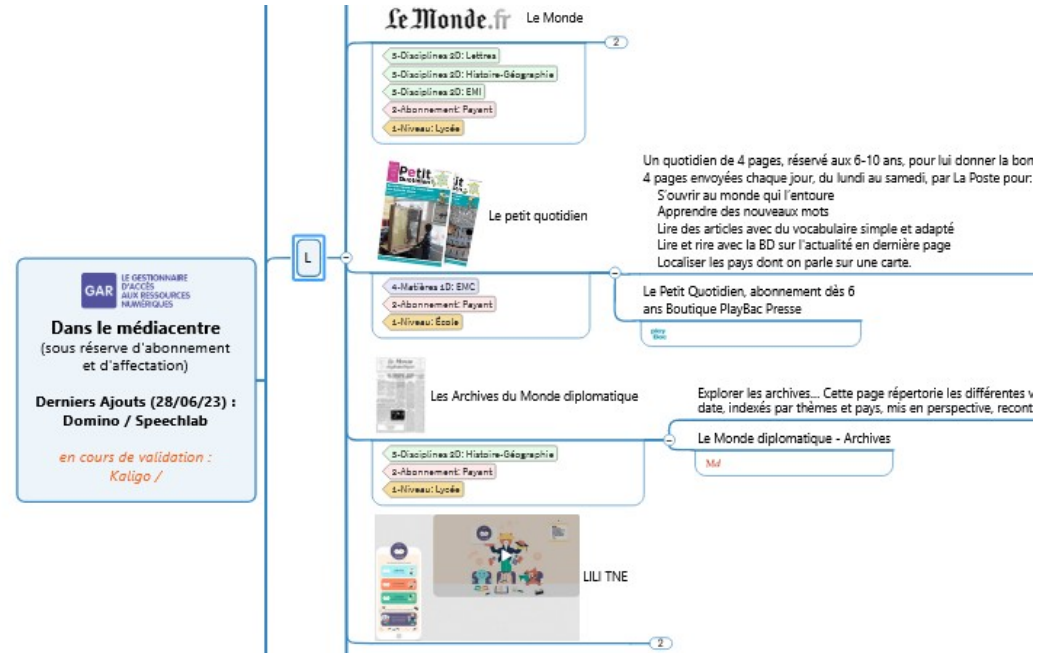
Le Monde.fr Le Monde

2

5-Disciplines 2D: Lettres
5-Disciplines 2D: Histoire-Géographie
5-Disciplines 2D: EMI
2-Abonnement: Payant
1-Niveau: Lycée

Petit Quotidien

Le petit quotidien

Un quotidien de 4 pages, réservé aux 6-10 ans, pour lui donner la bon
4 pages envoyées chaque jour, du lundi au samedi, par La Poste pour:
S'ouvrir au monde qui l'entoure
Apprendre des nouveaux mots
Lire des articles avec du vocabulaire simple et adapté
Lire et rire avec la BD sur l'actualité en dernière page
Localiser les pays dont on parle sur une carte.

L

GAR LE GESTIONNAIRE D'ACCÈS AUX RESSOURCES NUMÉRIQUES

Dans le médiacentre
(sous réserve d'abonnement et d'affectation)

Derniers Ajouts (28/06/23) : Domino / Speechlab

en cours de validation : Kaligo /

4-Matières 1D: EMC
2-Abonnement: Payant
1-Niveau: École

Le Petit Quotidien, abonnement dès 6 ans Boutique PlayBac Presse

play bac

Le Monde diplomatique

Les Archives du Monde diplomatique

Explorer les archives... Cette page répertorie les différentes v
date, indexés par thèmes et pays, mis en perspective, recont

Le Monde diplomatique - Archives

Md

5-Disciplines 2D: Histoire-Géographie
2-Abonnement: Payant
1-Niveau: Lycée

LILI TNE

2